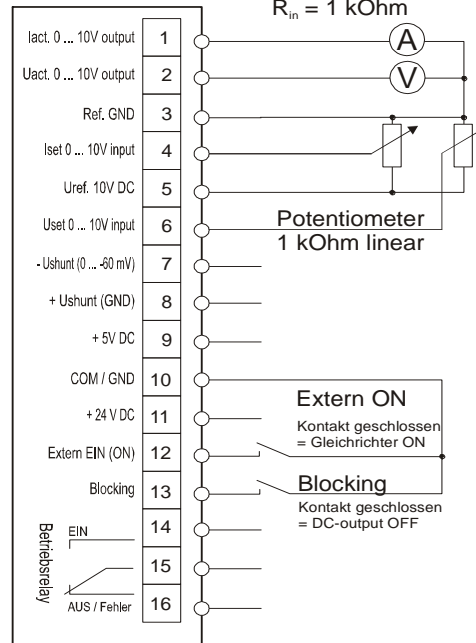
$R_{in}$ = 1 kOhm

Iact. 0 ... 10V output 1
Uact. 0 ... 10V output 2
Ref. GND 3
Iset 0 ... 10V input 4
Uref. 10V DC 5
Uset 0 ... 10V input 6
- Ushunt (0 ... -60 mV) 7
+ Ushunt (GND) 8
+ 5V DC 9
COM / GND 10
+ 24 V DC 11
Extern EIN (ON) 12
Blocking 13
14
15
16

Betriebsrelay
EIN
AUS / Fehler

A
V

Potentiometer
1 kOhm linear

Extern ON
Kontakt geschlossen
= Gleichrichter ON

Blocking
Kontakt geschlossen
= DC-output OFF